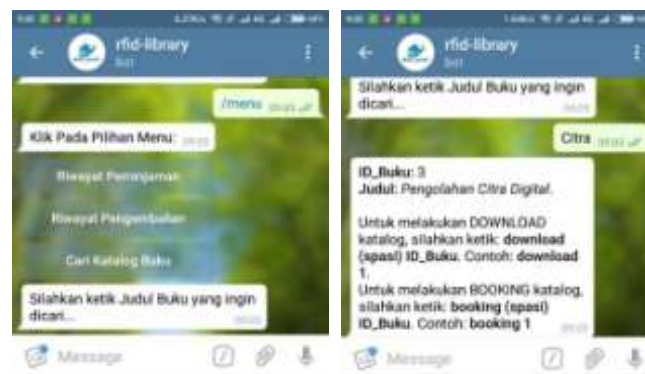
rfid-library
bot

/menu 09:03

Klik Pada Pilihan Menu: 09:03

Riwayat Peminjaman

Riwayat Pengembalian

Cari Katalog Buku

Silahkan ketik Judul Buku yang ingin dicari... 09:03

Message

rfid-library
bot

Silahkan ketik Judul Buku yang ingin dicari... 09:03

Citra 09:03

ID_Buku: 3
Judul: Pengolahan Citra Digital.

Untuk melakukan DOWNLOAD katalog, silahkan ketik: download (spasi) ID_Buku. Contoh: download 1.
Untuk melakukan BOOKING katalog, silahkan ketik: booking (spasi) ID_Buku. Contoh: booking 1 09:03

Message